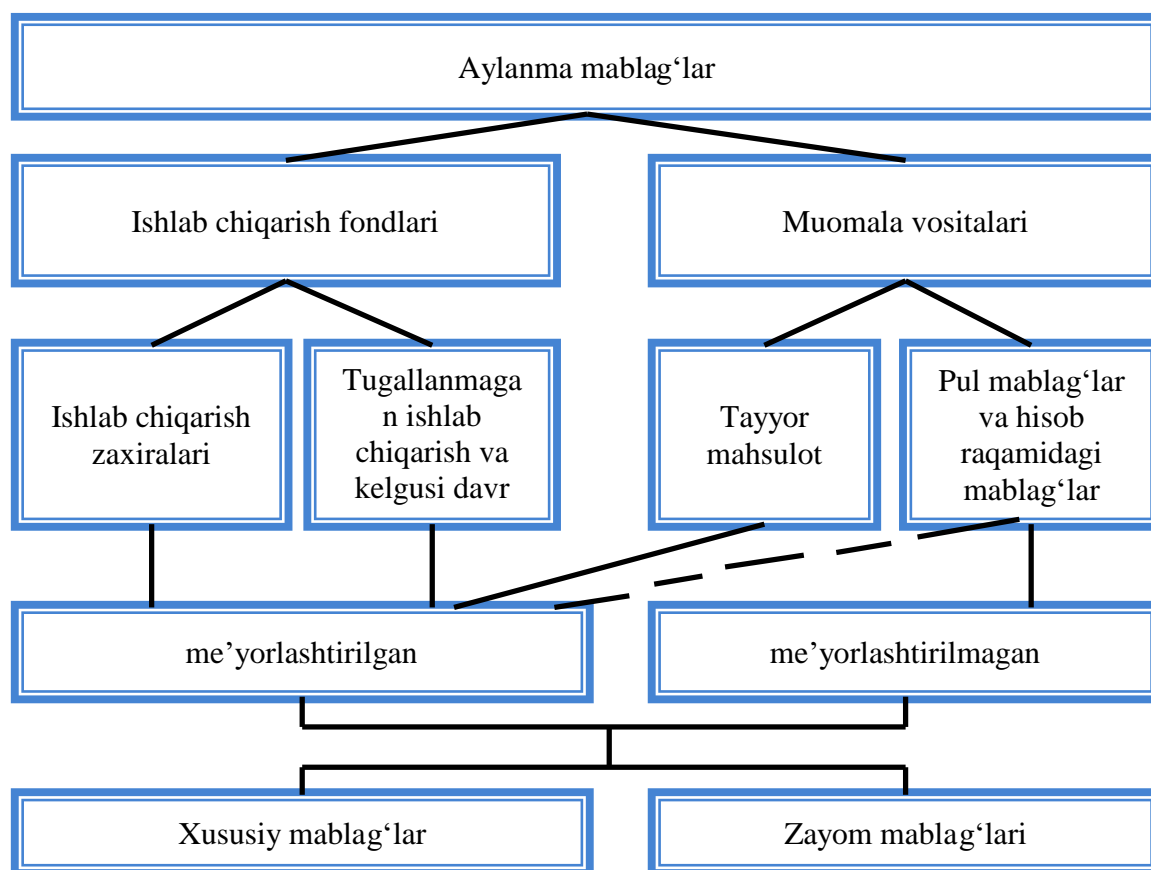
Aylanma mablag‘lar

Ishlab chiqarish fondlari

Muomala vositalari

Ishlab chiqarish zaxiralari

Tugallanmagan ishlab chiqarish va kelgusi davr

Tayyor mahsulot

Pul mablag‘lar va hisob raqamidagi mablag‘lar

me’yorlashtirilgan

me’yorlashtirilmagan

Xususiy mablag‘lar

Zayom mablag‘lari